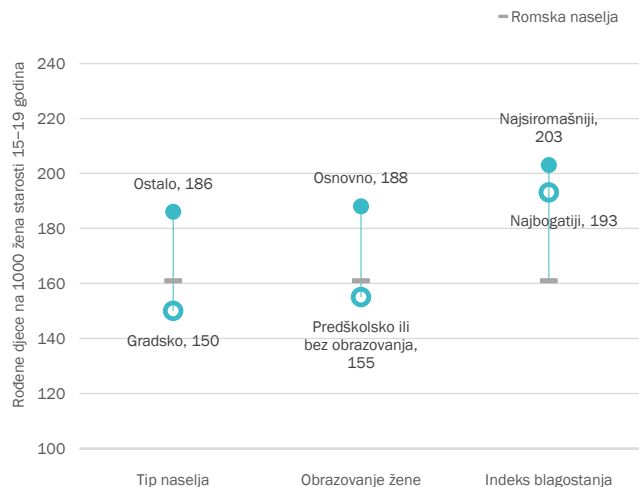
Romska naselja

Rođene djece na 1000 žena starosti 15–19 godina

240
220
200
180
160
140
120
100

Ostalo, 186
Gradsko, 150
Osnovno, 188
Predškolsko ili bez obrazovanja, 155
Najsiromašniji, 203
Najbogatiji, 193

Tip naselja
Obrazovanje žene
Indeks blagostanja